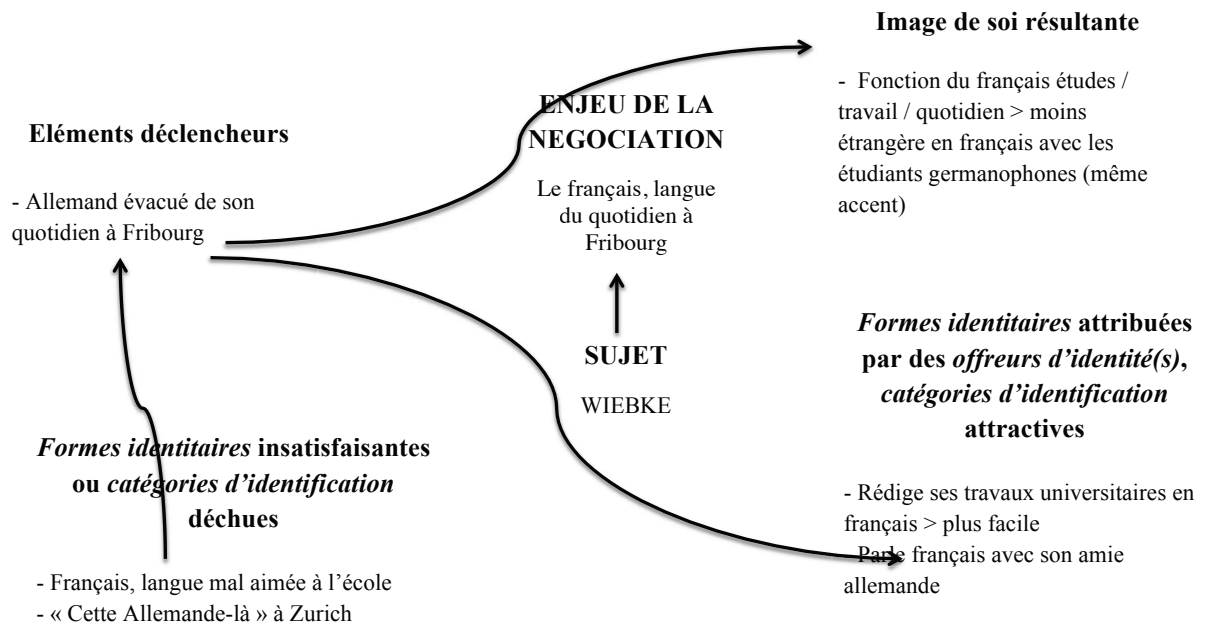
Image de soi résultante

- Fonction du français études / travail / quotidien > moins étrangère en français avec les étudiants germanophones (même accent)

ENJEU DE LA NEGOCIATION

Le français, langue du quotidien à Fribourg

Eléments déclencheurs

- Allemand évacué de son quotidien à Fribourg

SUJET

WIEBKE

*Formes identitaires* attribuées par des *offreurs d'identité(s)*, *catégories d'identification* attractives

- Rédige ses travaux universitaires en français > plus facile
- Parle français avec son amie allemande

*Formes identitaires* insatisfaisantes ou *catégories d'identification* déchues

- Français, langue mal aimée à l'école
- « Cette Allemande-là » à Zurich